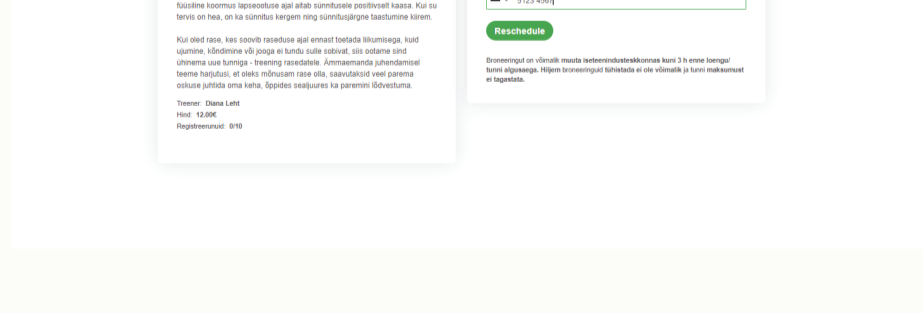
füüsiline koormus lapseootuse ajal aitab sünnitusele positiivselt kaasa. Kui su tervis on hea, on ka sünnitus kergem ning sünnitusjärgne taastumine kiirem.

Kui oled rase, kes soovib raseduse ajal ennast toetada liikumisega, kuid ujumine, kõndimine või jooga ei tundu sulle sobivat, siis ootame sind ühinema uue tunniga - treening rasedatele. Ämmaemanda juhendamisel teeme harjutusi, et oleks mõnusam rase olla, saavutaksid veel parema oskuse juhtida oma keha, õppides sealjuures ka paremini lõdvestuma.

Treener: Diana Leht
Hind: 12.00€
Registreerunud: 0/10

5123 4567

Reschedule

Broneeringut on võimalik muuta iseteenindusteskkonnas kuni 3 h enne loengu/tunni algusaega. Hiljem broneeringuid tühistada ei ole võimalik ja tunni maksumust ei tagastata.